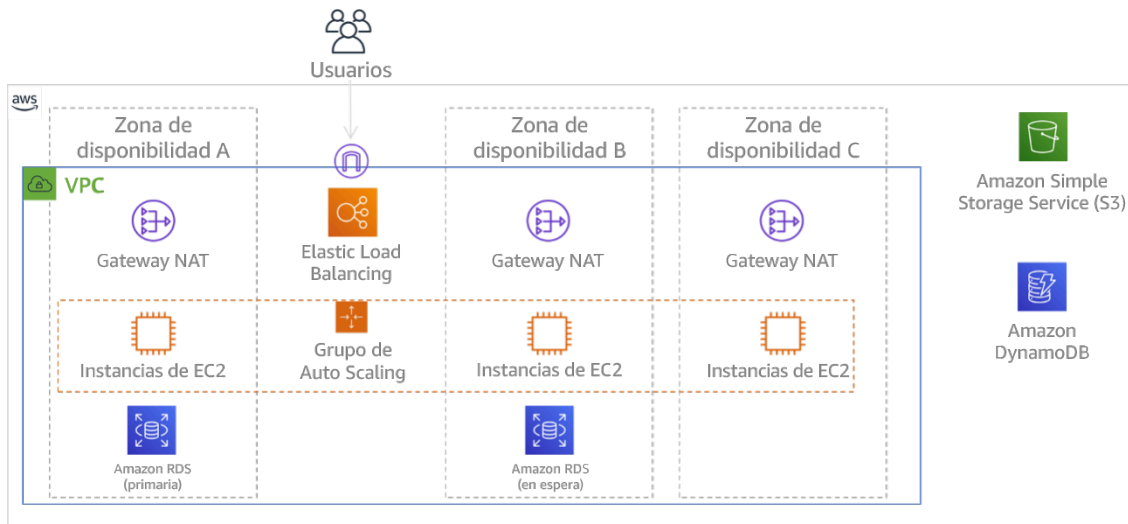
Usuarios

aws

Zona de disponibilidad A

Zona de disponibilidad B

Zona de disponibilidad C

VPC

Gateway NAT

Elastic Load Balancing

Gateway NAT

Gateway NAT

Instancias de EC2

Grupo de Auto Scaling

Instancias de EC2

Instancias de EC2

Amazon RDS (primaria)

Amazon RDS (en espera)

Amazon Simple Storage Service (S3)

Amazon DynamoDB